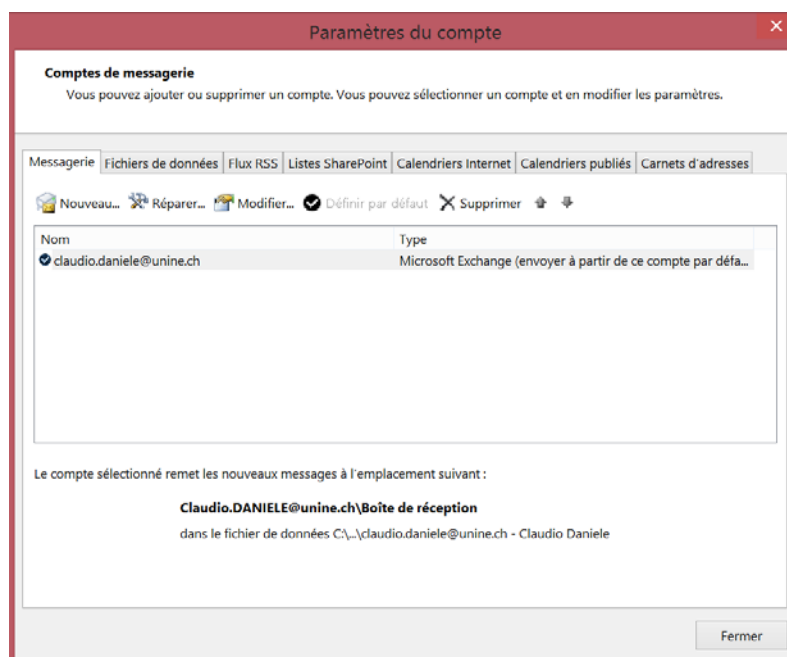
Paramètres du compte

Comptes de messagerie

Vous pouvez ajouter ou supprimer un compte. Vous pouvez sélectionner un compte et en modifier les paramètres.

Messagerie | Fichiers de données | Flux RSS | Listes SharePoint | Calendriers Internet | Calendriers publiés | Carnets d'adresses

Nouveau... Réparer... Modifier... Définir par défaut Supprimer

| Nom | Type |
|---|---|
| claudio.daniele@unine.ch | Microsoft Exchange (envoyer à partir de ce compte par défa... |

Le compte sélectionné remet les nouveaux messages à l'emplacement suivant :

Claudio.DANIELE@unine.ch\Boîte de réception

dans le fichier de données C:\...\claudio.daniele@unine.ch - Claudio Daniele

Fermer